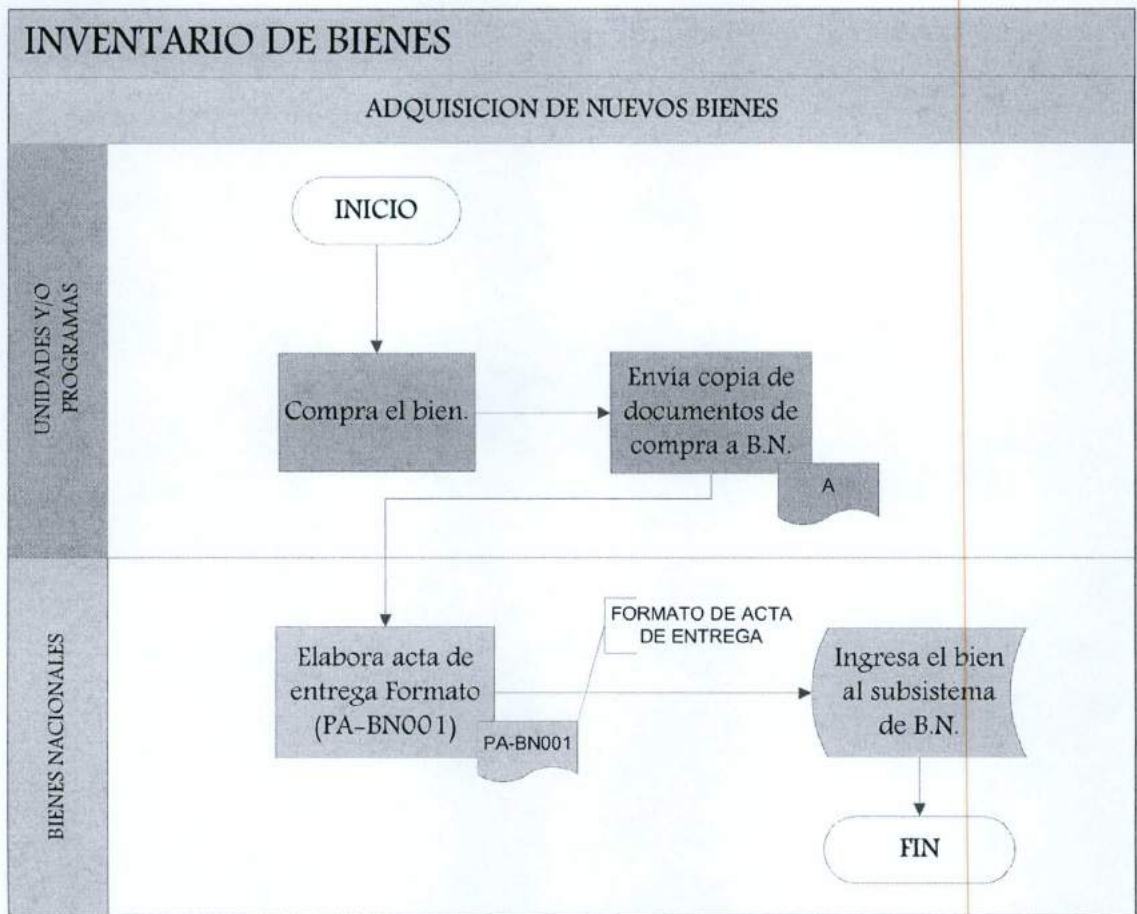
INVENTARIO DE BIENES

ADQUISICION DE NUEVOS BIENES

UNIDADES Y/O PROGRAMAS

INICIO

Compra el bien.

Envía copia de documentos de compra a B.N.

A

BIENES NACIONALES

FORMATO DE ACTA DE ENTREGA

Elabora acta de entrega Formato (PA-BN001)

PA-BN001

Ingresa el bien al subsistema de B.N.

FIN